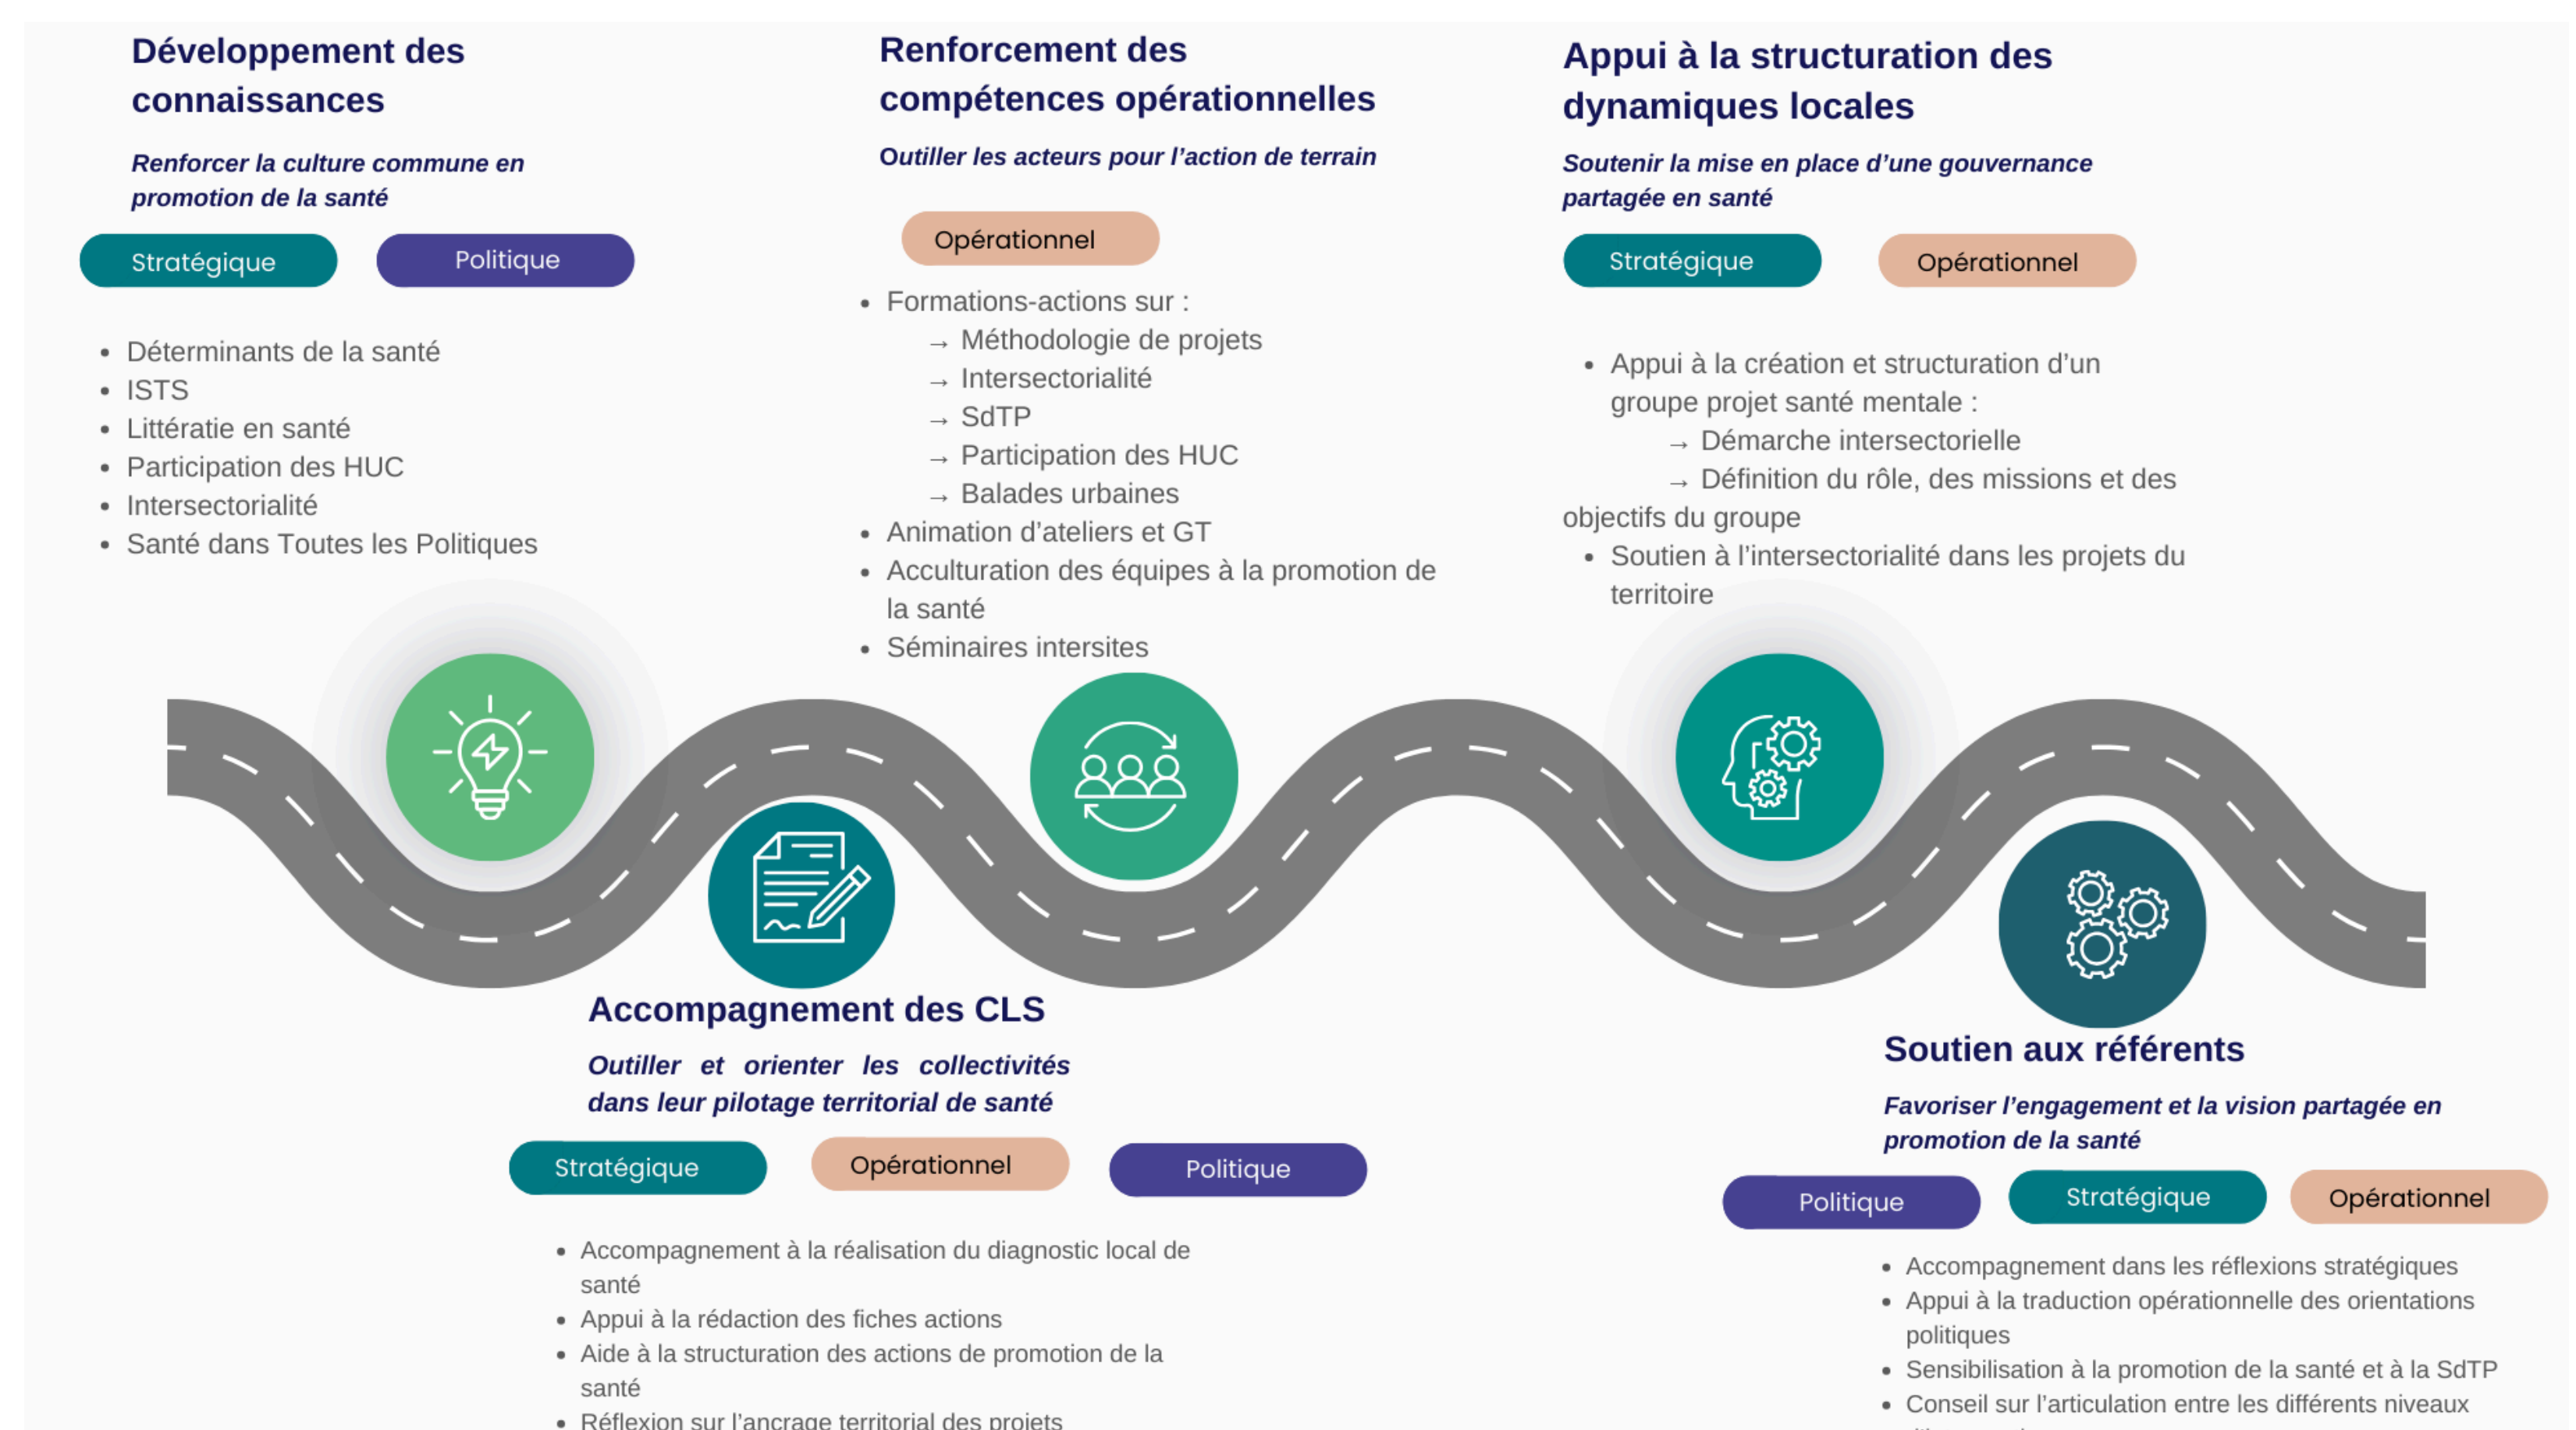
Développement des connaissances

Renforcer la culture commune en promotion de la santé

Stratégique Politique

- Déterminants de la santé
- ISTS
- Littératie en santé
- Participation des HUC
- Intersectorialité
- Santé dans Toutes les Politiques

Renforcement des compétences opérationnelles

Outiller les acteurs pour l'action de terrain

Opérationnel

- Formations-actions sur :
  → Méthodologie de projets
  → Intersectorialité
  → SdTP
  → Participation des HUC
  → Balades urbaines
- Animation d'ateliers et GT
- Acculturation des équipes à la promotion de la santé
- Séminaires intersites

Appui à la structuration des dynamiques locales

Soutenir la mise en place d'une gouvernance partagée en santé

Stratégique Opérationnel

- Appui à la création et structuration d'un groupe projet santé mentale :
  → Démarche intersectorielle
  → Définition du rôle, des missions et des objectifs du groupe
- Soutien à l'intersectorialité dans les projets du territoire

Accompagnement des CLS

Outiller et orienter les collectivités dans leur pilotage territorial de santé

Stratégique Opérationnel Politique

- Accompagnement à la réalisation du diagnostic local de santé
- Appui à la rédaction des fiches actions
- Aide à la structuration des actions de promotion de la santé
- Réflexion sur l'ancrage territorial des projets

Soutien aux référents

Favoriser l'engagement et la vision partagée en promotion de la santé

Politique Stratégique Opérationnel

- Accompagnement dans les réflexions stratégiques
- Appui à la traduction opérationnelle des orientations politiques
- Sensibilisation à la promotion de la santé et à la SdTP
- Conseil sur l'articulation entre les différents niveaux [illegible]